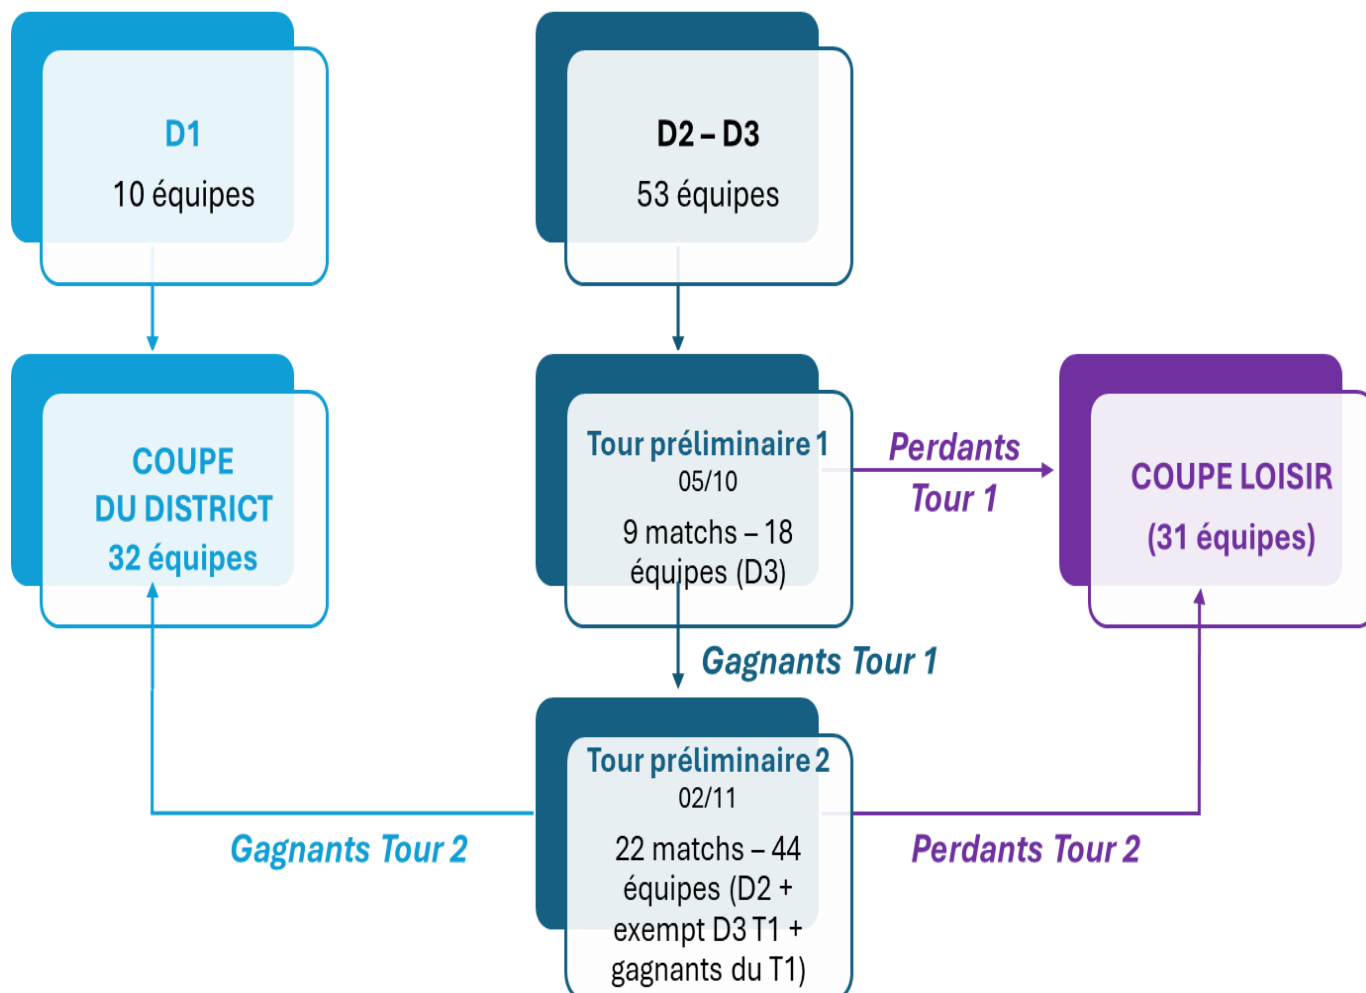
D1

10 équipes

D2 – D3

53 équipes

COUPE DU DISTRICT
32 équipes

Tour préliminaire 1
05/10
9 matchs – 18 équipes (D3)

Perdants Tour 1

COUPE LOISIR
(31 équipes)

Gagnants Tour 1

Tour préliminaire 2
02/11
22 matchs – 44 équipes (D2 + exempt D3 T1 + gagnants du T1)

Gagnants Tour 2

Perdants Tour 2